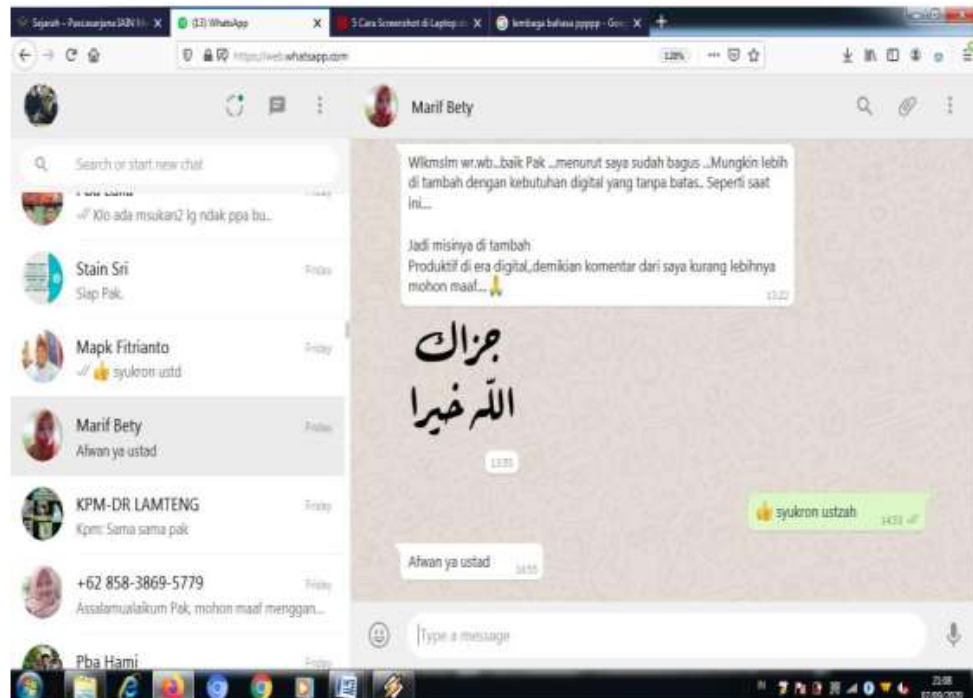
Sejarah - Pascasarjana IAIN Me X
(13) WhatsApp X
5 Cara Screenshot di Laptop X
lembaga bahasa ppppp - Goo X
+

https://web.whatsapp.com
120%

Search or start new chat

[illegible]
Klo ada msukan2 lg ndak ppa bu...

Stain Sri
Friday
Siap Pak.

Mapk Fitrianto
Friday
syukron ustd

Marif Bety
Friday
Afwan ya ustad

KPM-DR LAMTENG
Friday
Kpm: Sama sama pak

+62 858-3869-5779
Friday
Assalamualaikum Pak, mohon maaf menggan...

Pba Hami
Friday

Marif Bety

Wlkmslm wr.wb..baik Pak ...menurut saya sudah bagus ..Mungkin lebih di tambah dengan kebutuhan digital yang tanpa batas.. Seperti saat ini...

Jadi misinya di tambah
Produktif di era digital,.demikian komentar dari saya kurang lebihnya mohon maaf...
13:22

جزاك
الله خيرا
13:35

syukron ustzah
14:53

Afwan ya ustad
14:55

Type a message

21:08
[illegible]